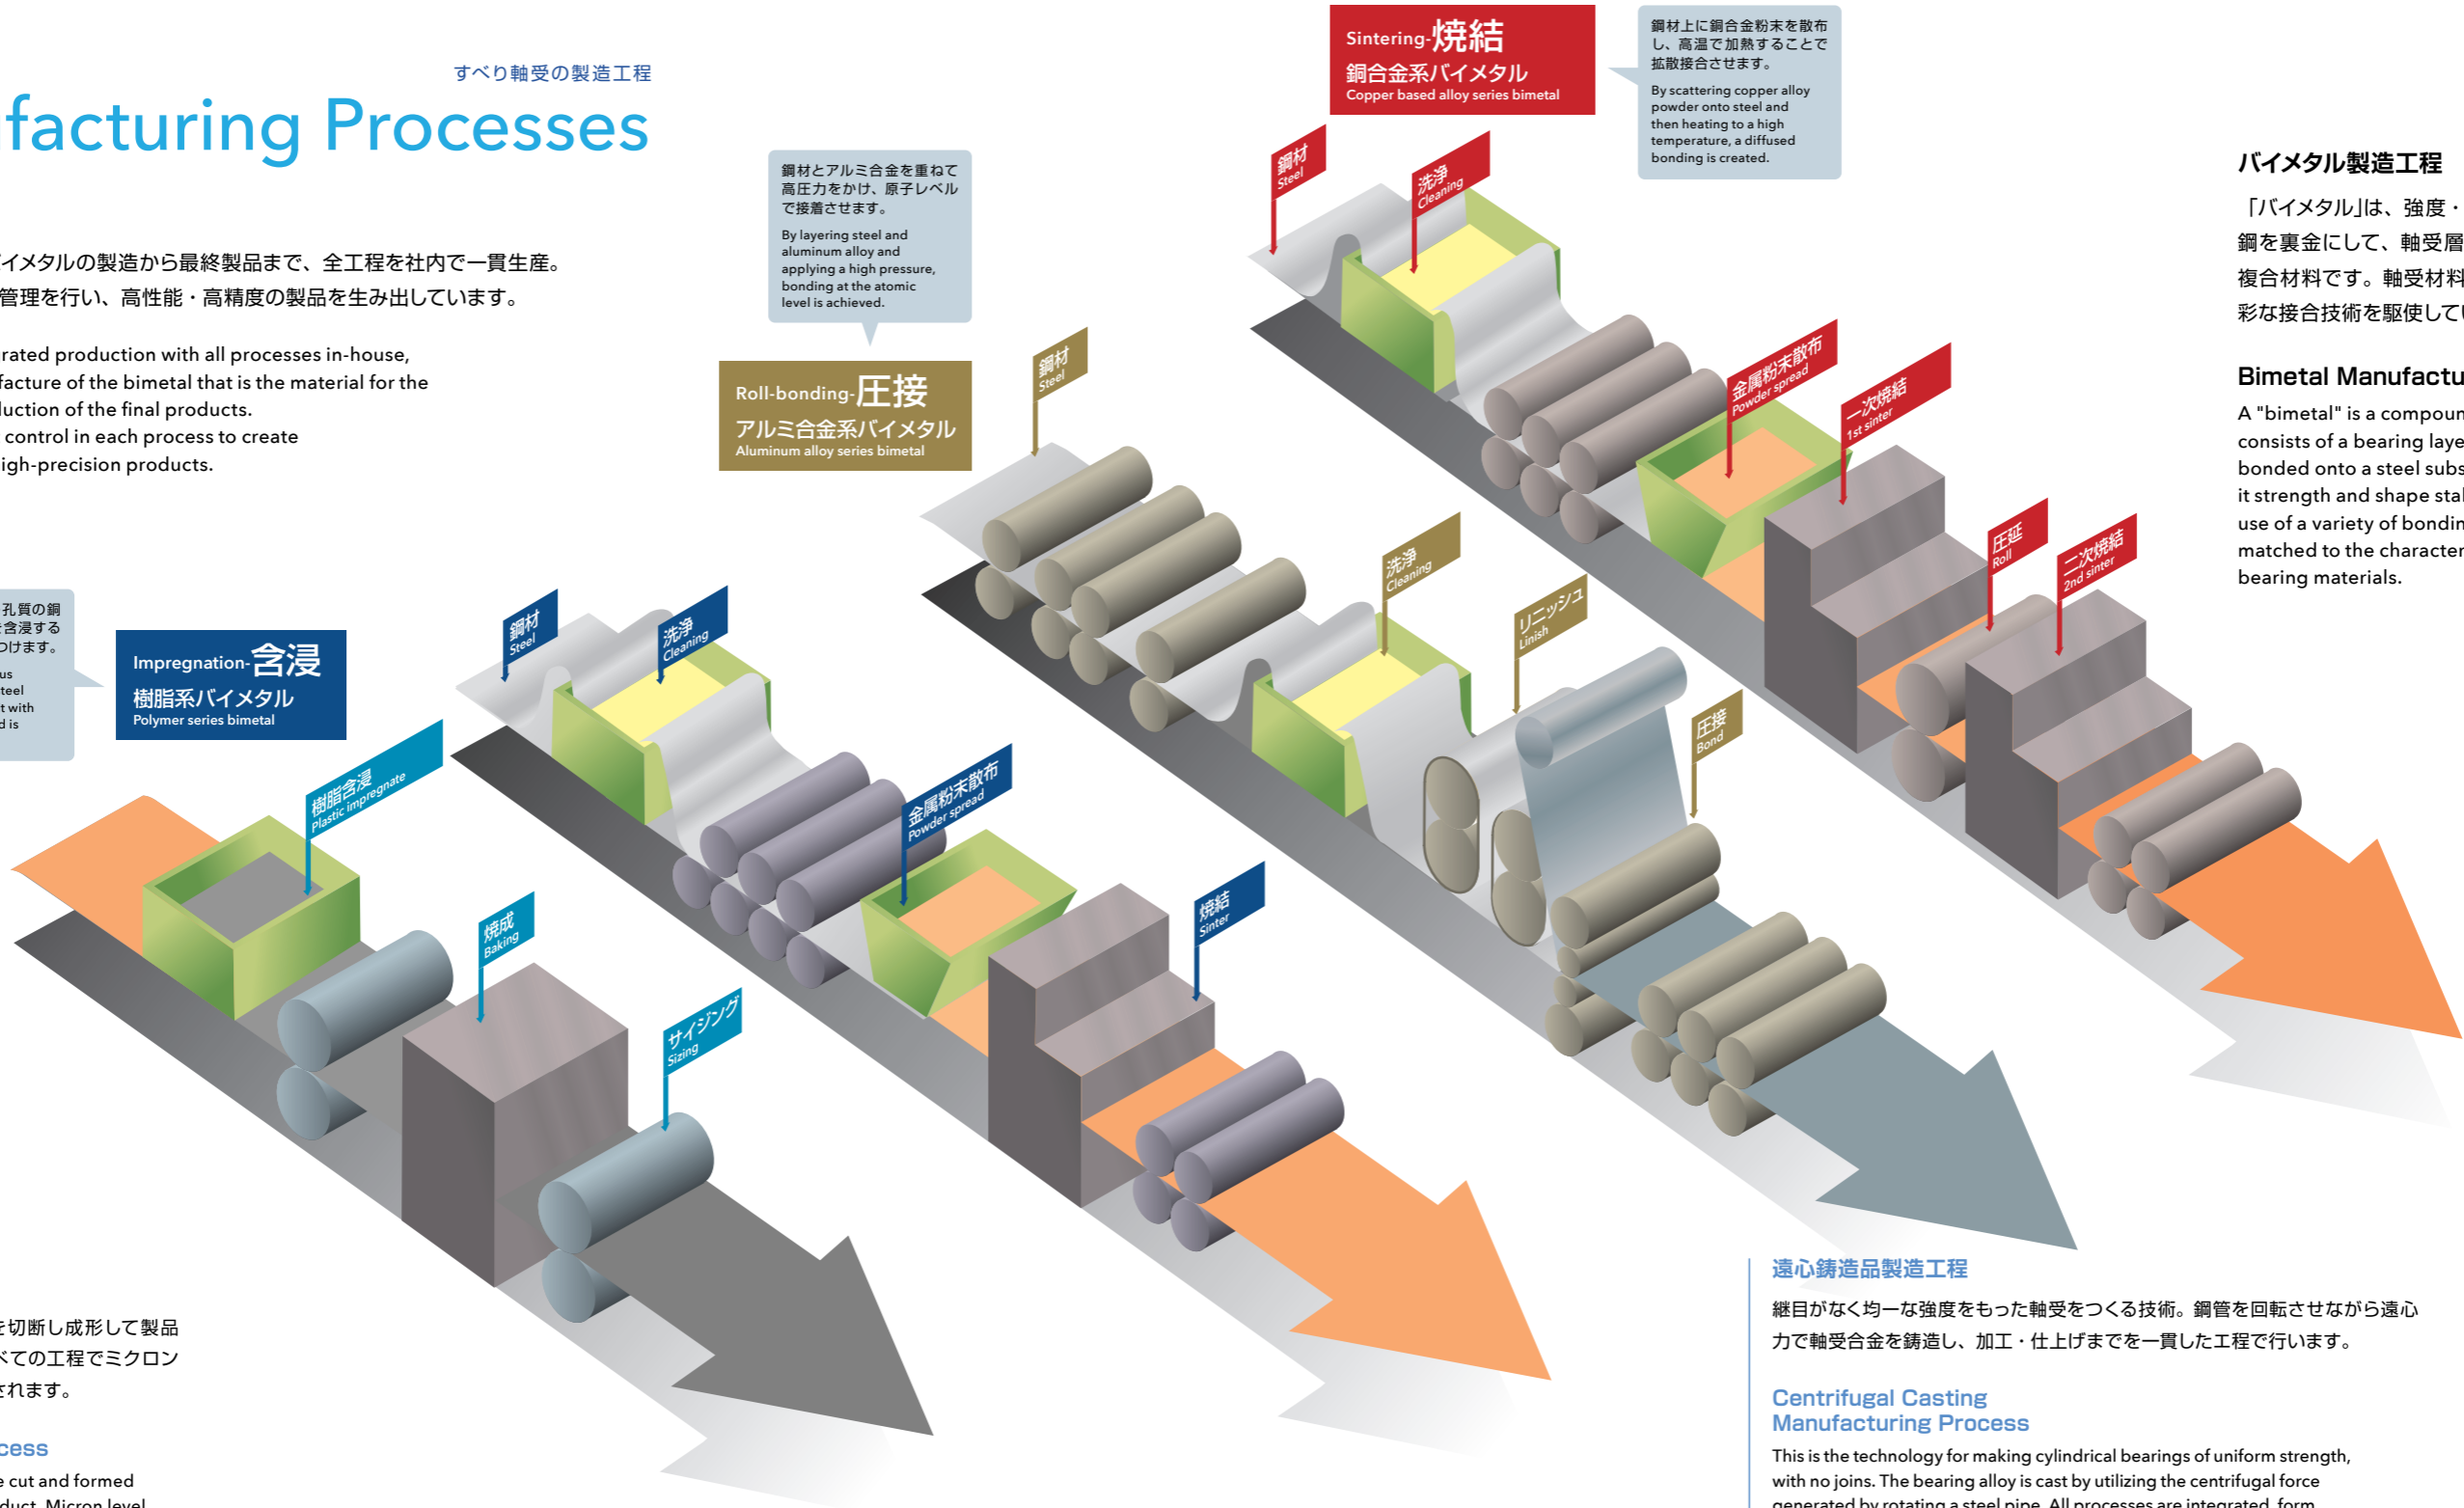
すべり軸受の製造工程

facturing Processes

イメタルの製造から最終製品まで、全工程を社内で一貫生産。
管理を行い、高性能・高精度の製品を生み出しています。

rated production with all processes in-house, facture of the bimetal that is the material for the luction of the final products. control in each process to create igh-precision products.

鋼材とアルミ合金を重ねて高圧力をかけ、原子レベルで接着させます。
By layering steel and aluminum alloy and applying a high pressure, bonding at the atomic level is achieved.

Roll-bonding-圧接
アルミ合金系バイメタル
Aluminum alloy series bimetal

Sintering-焼結
銅合金系バイメタル
Copper based alloy series bimetal

鋼材上に銅合金粉末を散布し、高温で加熱することで拡散接合させます。
By scattering copper alloy powder onto steel and then heating to a high temperature, a diffused bonding is created.

バイメタル製造工程
「バイメタル」は、強度・
鋼を裏金にして、軸受層
複合材料です。軸受材料
彩な接合技術を駆使して

Bimetal Manufactu
A "bimetal" is a compoun consists of a bearing laye bonded onto a steel subs it strength and shape sta use of a variety of bondin matched to the character bearing materials.

孔質の銅
を含浸する
つけます。
us
teel
t with
d is

Impregnation-含浸
樹脂系バイメタル
Polymer series bimetal

鋼材 Steel
洗浄 Cleaning
金属粉末散布 Powder spread
一次焼結 1st sinter
圧延 Roll
二次焼結 2nd sinter
鋼材 Steel
洗浄 Cleaning
リニッシュ Linish
圧接 Bond
鋼材 Steel
洗浄 Cleaning
金属粉末散布 Powder spread
焼結 Sinter
樹脂含浸 Plastic impregnate
焼成 Baking
サイジング Sizing

を切断し成形して製品
べての工程でミクロン
されます。

cess
e cut and formed
duct. Micron level

遠心鋳造品製造工程
継目がなく均一な強度をもった軸受をつくる技術。鋼管を回転させながら遠心力で軸受合金を鋳造し、加工・仕上げまでを一貫した工程で行います。

Centrifugal Casting Manufacturing Process
This is the technology for making cylindrical bearings of uniform strength, with no joins. The bearing alloy is cast by utilizing the centrifugal force generated by rotating a steel pipe. All processes are integrated, form